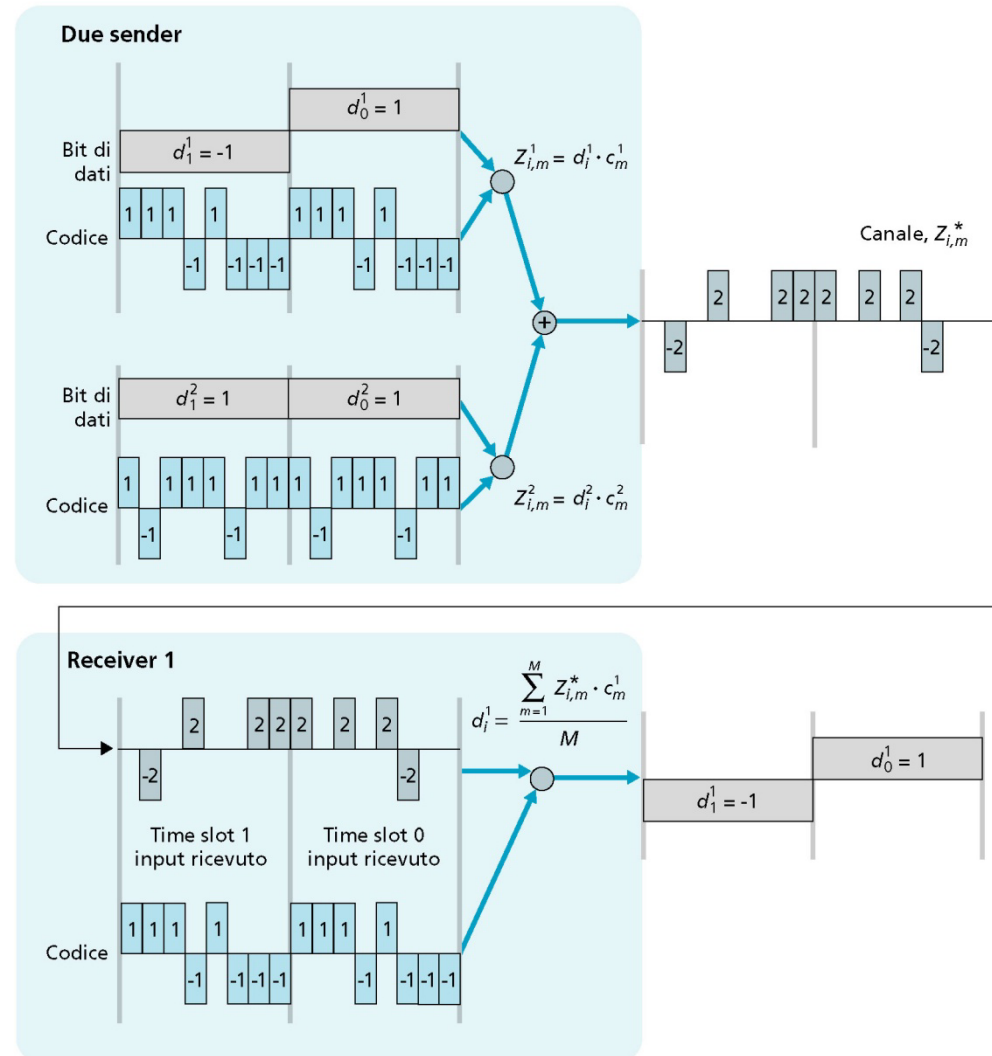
Due sender

$d_0^1 = 1$

Bit di dati

$d_1^1 = -1$

$Z_{i,m}^1 = d_i^1 \cdot c_m^1$

Codice

1 1 1 -1 1 -1 -1 -1 1 1 1 -1 1 -1 -1 -1

Canale, $Z_{i,m}^*$

-2 2 2 2 2 2 2 -2

Bit di dati

$d_1^2 = 1$

$d_0^2 = 1$

Codice

1 -1 1 1 1 -1 1 1 1 -1 1 1 1 -1 1 1

$Z_{i,m}^2 = d_i^2 \cdot c_m^2$

Receiver 1

-2 2 2 2 2 2 2 -2

$d_i^1 = \frac{\sum_{m=1}^{M} Z_{i,m}^* \cdot c_m^1}{M}$

$d_0^1 = 1$

$d_1^1 = -1$

Time slot 1 input ricevuto

Time slot 0 input ricevuto

Codice

1 1 1 -1 1 -1 -1 -1 1 1 1 -1 1 -1 -1 -1